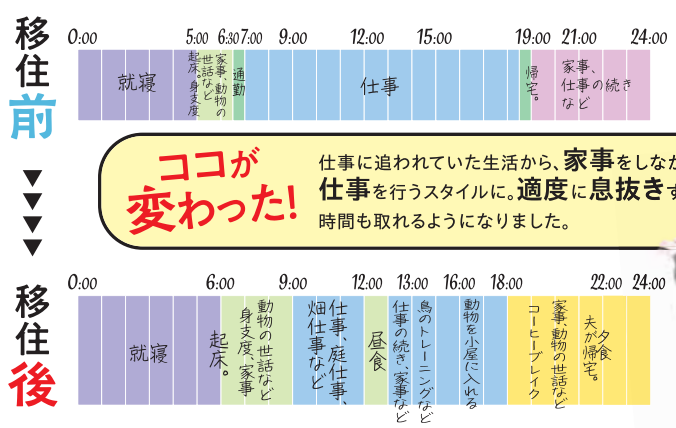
移住前

0:00 5:00 6:30 7:00 9:00 12:00 15:00 19:00 21:00 24:00

就寝

起床、身支度

家事、動物の世話など

通勤

仕事

帰宅。

家事、仕事の続きなど

ココが変わった!

仕事に追われていた生活から、家事をしなが
仕事を行うスタイルに。適度に息抜きす
時間も取れるようになりました。

移住後

0:00 6:00 9:00 12:00 13:00 16:00 18:00 22:00 24:00

就寝

起床。

動物の世話など身支度、家事

仕事、庭仕事、畑仕事など

昼食

仕事の続き、家事など

鳥のトレーニングなど

動物を小屋に入れる

コーヒーブレイク

家事、動物の世話など

夫が帰宅。

夕食